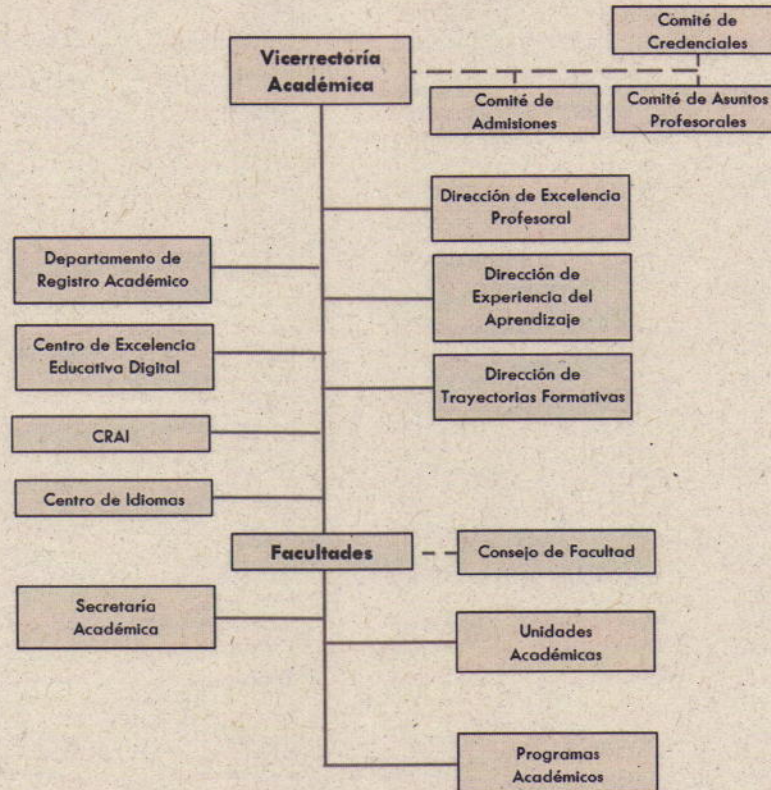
Comité de Credenciales

Vicerrectoría Académica

Comité de Admisiones

Comité de Asuntos Profesorales

Dirección de Excelencia Profesoral

Departamento de Registro Académico

Dirección de Experiencia del Aprendizaje

Centro de Excelencia Educativa Digital

Dirección de Trayectorias Formativas

CRAI

Centro de Idiomas

Facultades

Consejo de Facultad

Secretaría Académica

Unidades Académicas

Programas Académicos